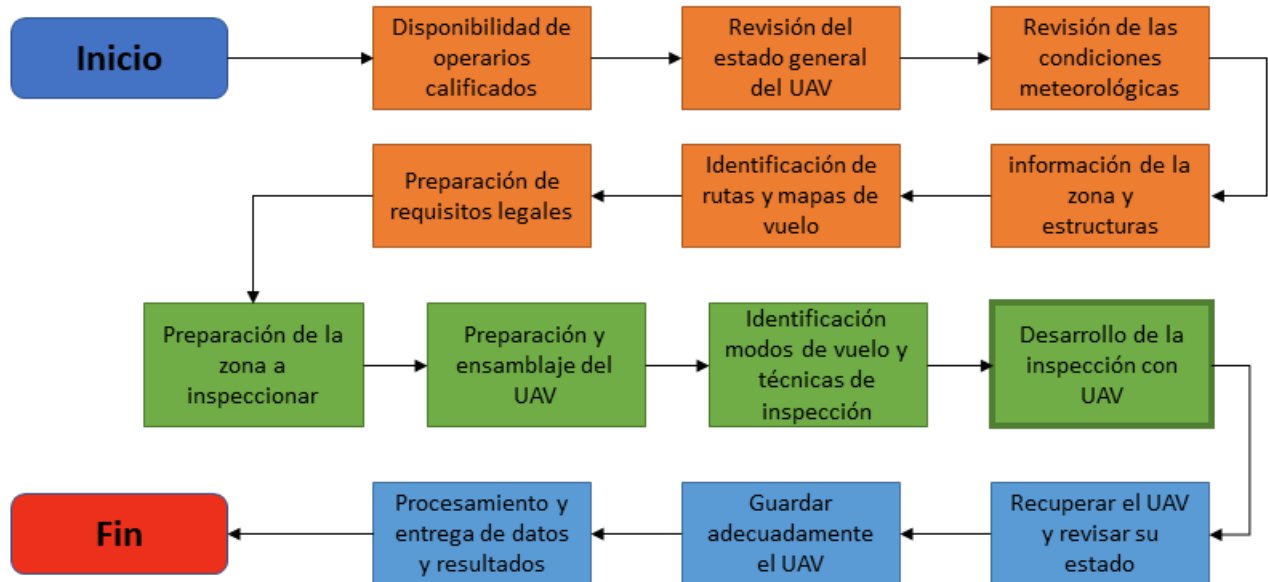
Inicio

Disponibilidad de operarios calificados

Revisión del estado general del UAV

Revisión de las condiciones meteorológicas

información de la zona y estructuras

Identificación de rutas y mapas de vuelo

Preparación de requisitos legales

Preparación de la zona a inspeccionar

Preparación y ensamblaje del UAV

Identificación modos de vuelo y técnicas de inspección

Desarrollo de la inspección con UAV

Recuperar el UAV y revisar su estado

Guardar adecuadamente el UAV

Procesamiento y entrega de datos y resultados

Fin